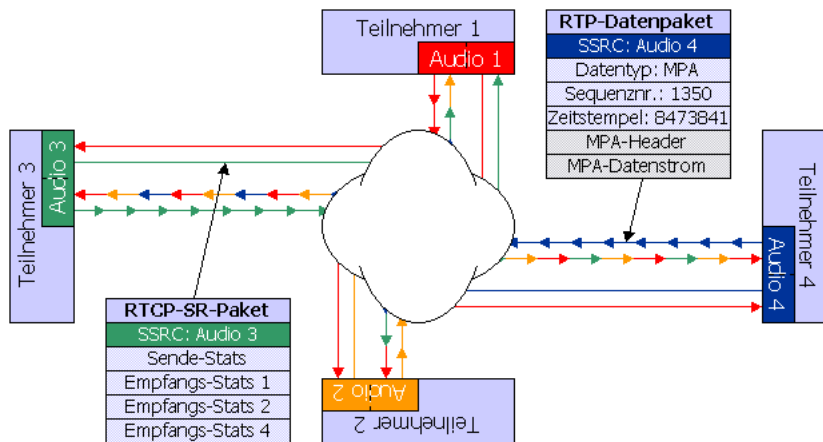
Teilnehmer 1

Audio 1

RTP-Datenpaket

| SSRC: Audio 4 |
|---|
| Datentyp: MPA |
| Sequenznr.: 1350 |
| Zeitstempel: 8473841 |
| MPA-Header |
| MPA-Datenstrom |

Teilnehmer 3

Audio 3

Teilnehmer 4

Audio 4

RTCP-SR-Paket

| SSRC: Audio 3 |
|---|
| Sende-Stats |
| Empfangs-Stats 1 |
| Empfangs-Stats 2 |
| Empfangs-Stats 4 |

Audio 2

Teilnehmer 2